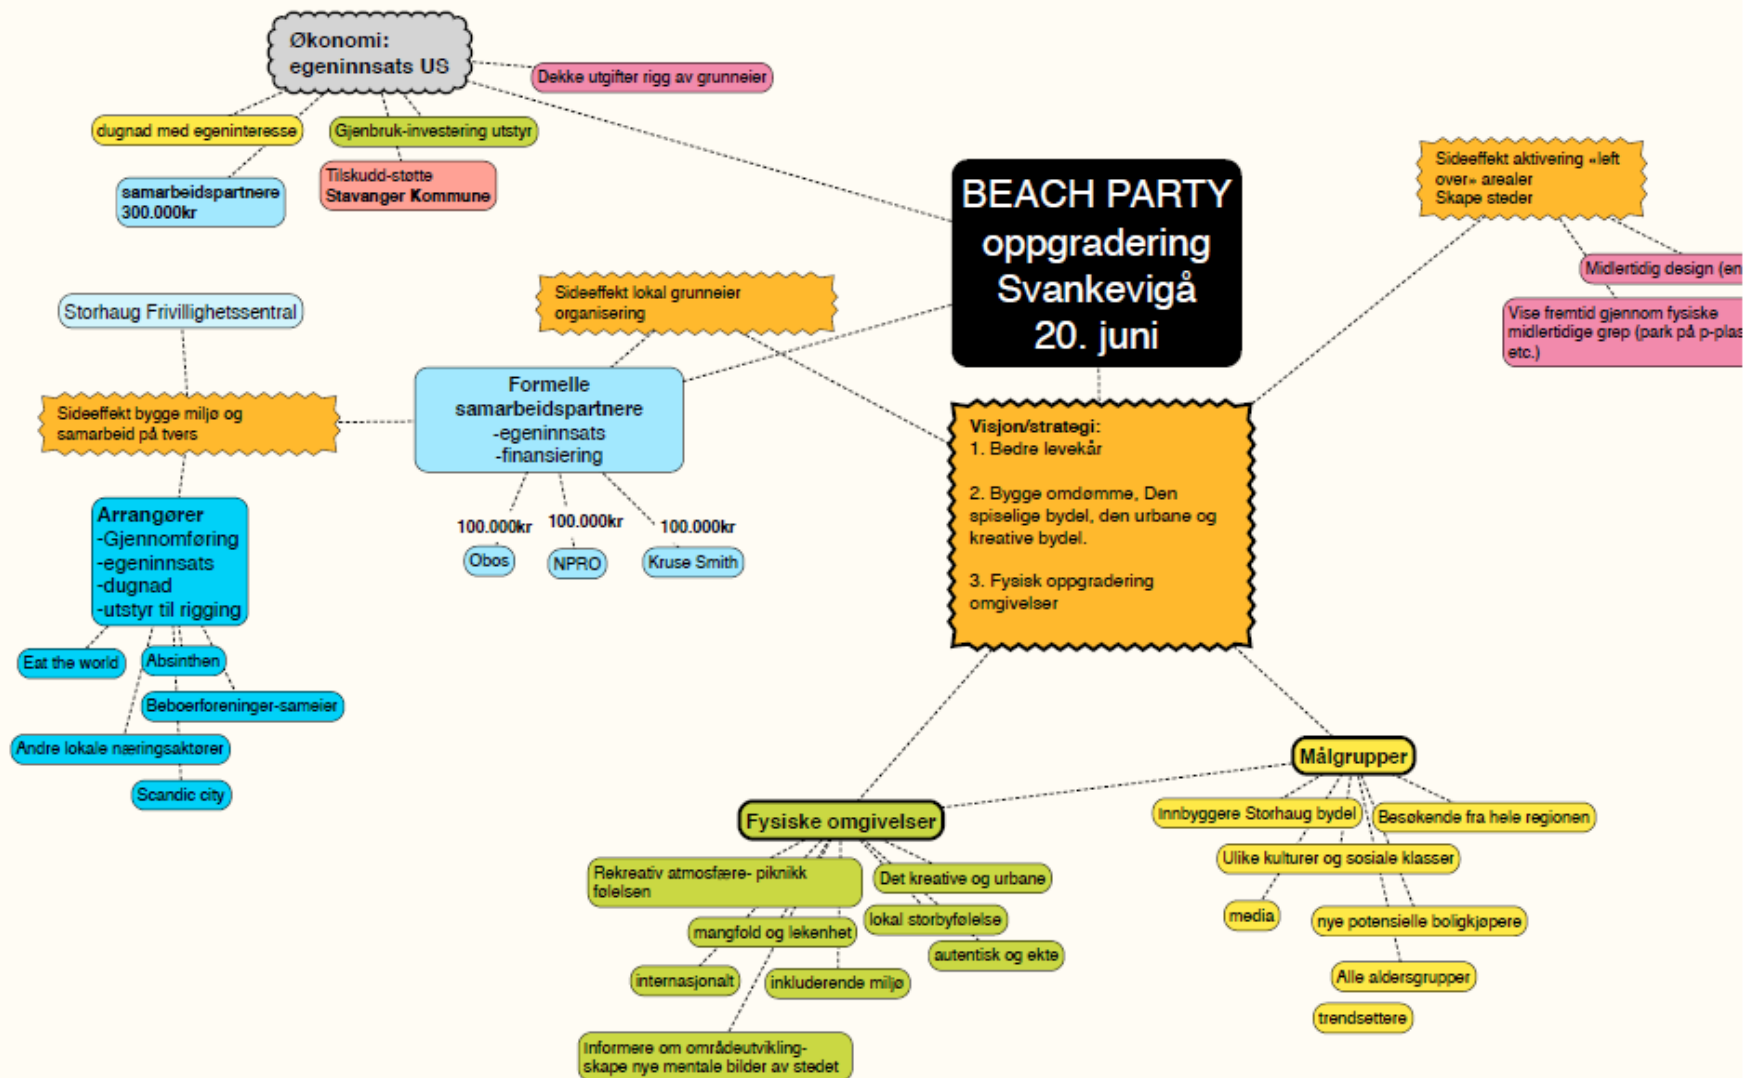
Økonomi:
egeninnsats US

Dekke utgifter rigg av grunneier

dugnad med egeninteresse

Gjenbruk-investering utstyr

samarbeidspartnere
300.000kr

Tilskudd-støtte
Stavanger Kommune

BEACH PARTY
oppgradering
Svankevigå
20. juni

Sideeffekt aktivering «left over» arealer
Skape steder

Midlertidig design (en

Vise fremtid gjennom fysiske midlertidige grep (park på p-plas etc.)

Storhaug Frivillighetssentral

Sideeffekt lokal grunneier organisering

Sideeffekt bygge miljø og samarbeid på tvers

Formelle
samarbeidspartnere
-egeninnsats
-finansiering

100.000kr
Obos

100.000kr
NPRO

100.000kr
Kruse Smith

Visjon/strategi:
1. Bedre levekår

2. Bygge omdømme, Den spiselige bydel, den urbane og kreative bydel.

3. Fysisk oppgradering omgivelser

Arrangører
-Gjennomføring
-egeninnsats
-dugnad
-utstyr til rigging

Eat the world

Absinthen

Beboerforeninger-sameier

Andre lokale næringsaktører

Scandic city

Målgrupper

Fysiske omgivelser

Innbyggere Storhaug bydel

Besøkende fra hele regionen

Ulike kulturer og sosiale klasser

media

nye potensielle boligkjøpere

Alle aldersgrupper

trendsettere

Rekreativ atmosfære- piknikk følelsen

Det kreative og urbane

lokal storbyfølelse

autentisk og ekte

mangfold og lekenhet

internasjonalt

inkluderende miljø

Informere om områdeutvikling- skape nye mentale bilder av stedet